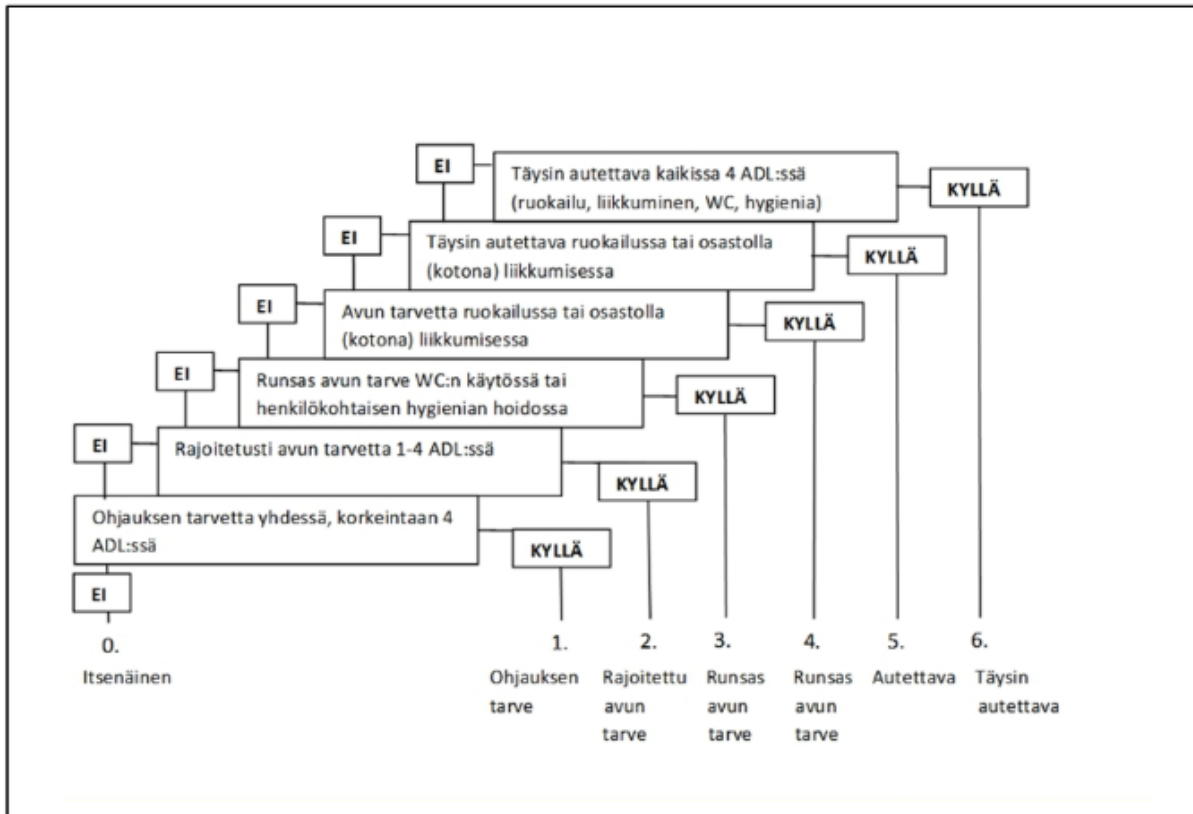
EI

Täysin autettava kaikissa 4 ADL:ssä (ruokailu, liikkuminen, WC, hygienia)

KYLLÄ

EI

Täysin autettava ruokailussa tai osastolla (kotona) liikkumisessa

KYLLÄ

EI

Avun tarvetta ruokailussa tai osastolla (kotona) liikkumisessa

KYLLÄ

EI

Runsas avun tarve WC:n käytössä tai henkilökohtaisen hygienian hoidossa

KYLLÄ

EI

Rajoitetusti avun tarvetta 1-4 ADL:ssä

KYLLÄ

Ohjauksen tarvetta yhdessä, korkeintaan 4 ADL:ssä

KYLLÄ

EI

0.
Itsenäinen

1.
Ohjauksen tarve

2.
Rajoitettu avun tarve

3.
Runsas avun tarve

4.
Runsas avun tarve

5.
Autettava

6.
Täysin autettava